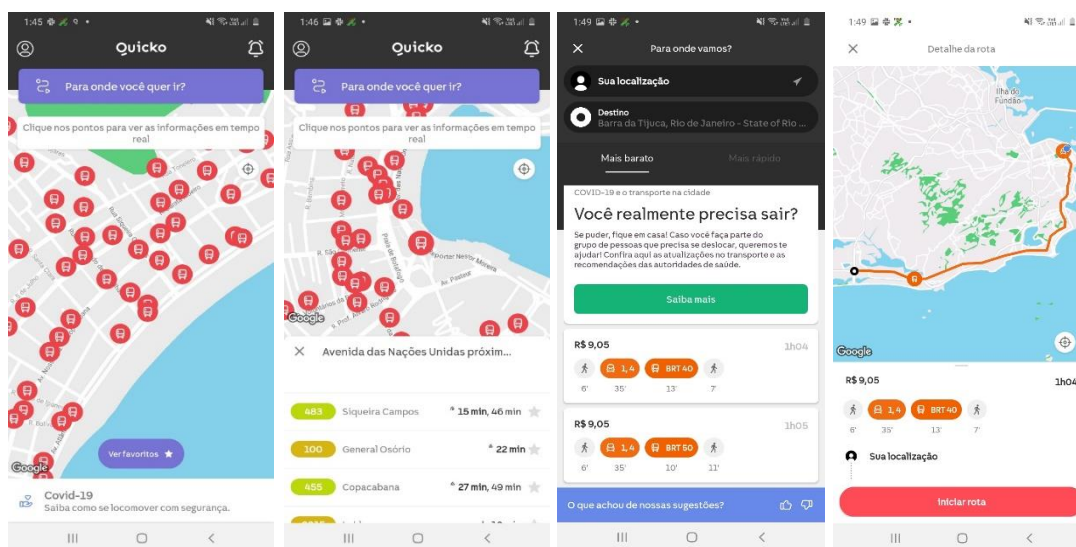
1:45

Quicko

Para onde você quer ir?

Clique nos pontos para ver as informações em tempo real

Ver favoritos

Covid-19
Saiba como se locomover com segurança.

1:46

Quicko

Para onde você quer ir?

Clique nos pontos para ver as informações em tempo real

Avenida das Nações Unidas próxim...

| 483 | Siqueira Campos | 15 min, 46 min |
|---|---|---|
| 100 | General Osório | 22 min |
| 455 | Copacabana | 27 min, 49 min |

1:49

Para onde vamos?

Sua localização

Destino
Barra da Tijuca, Rio de Janeiro - State of Rio ...

Mais barato

Mais rápido

COVID-19 e o transporte na cidade

Você realmente precisa sair?

Se puder, fique em casa! Caso você faça parte do grupo de pessoas que precisa se deslocar, queremos te ajudar! Confira aqui as atualizações no transporte e as recomendações das autoridades de saúde.

Saiba mais

R$ 9,05 1h04
1,4 BRT 40
6' 35' 13' 7'

R$ 9,05 1h05
1,4 BRT 50
6' 35' 10' 11'

O que achou de nossas sugestões?

1:49

Detalhe da rota

Ilha do Fundão

Google

R$ 9,05 1h04
1,4 BRT 40
6' 35' 13' 7'

Sua localização

Iniciar rota